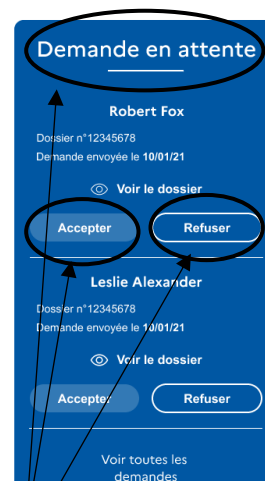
Demande en attente

Robert Fox

Dossier n°12345678

Demande envoyée le **10/01/21**

Voir le dossier

Accepter

Refuser

Leslie Alexander

Dossier n°12345678

Demande envoyée le **10/01/21**

Voir le dossier

Accepter

Refuser

Voir toutes les demandes